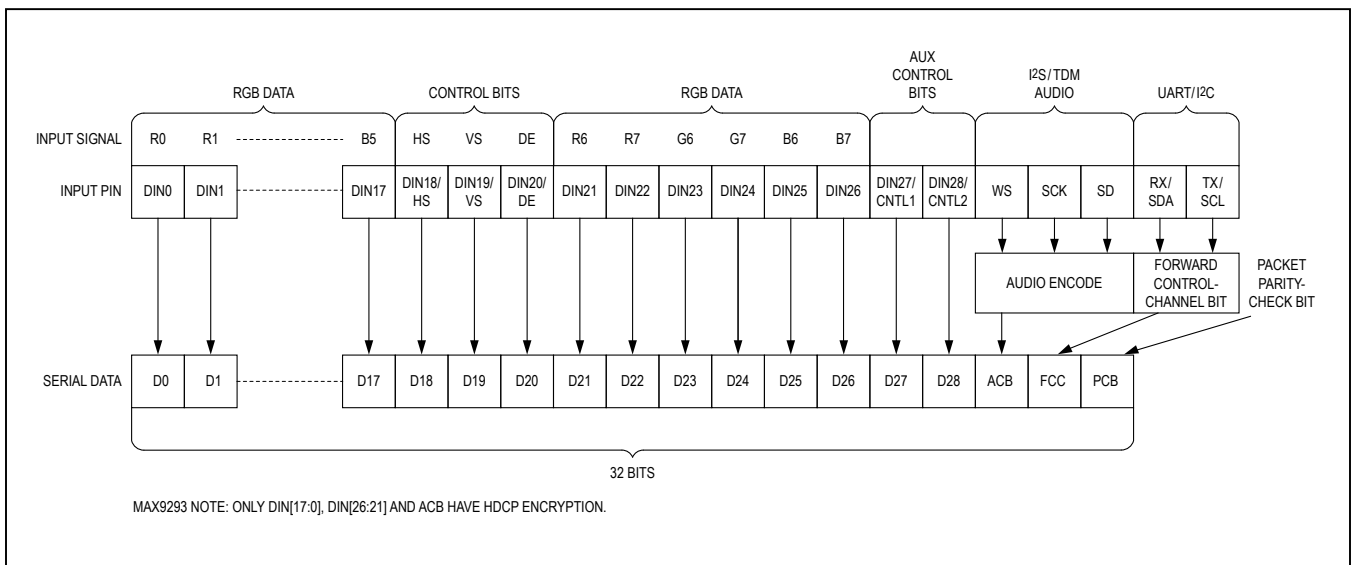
RGB DATA

CONTROL BITS

RGB DATA

AUX CONTROL BITS

I2S/TDM AUDIO

UART/I2C

INPUT SIGNAL R0 R1 B5 HS VS DE R6 R7 G6 G7 B6 B7

INPUT PIN DIN0 DIN1 DIN17 DIN18/HS DIN19/VS DIN20/DE DIN21 DIN22 DIN23 DIN24 DIN25 DIN26 DIN27/CNTL1 DIN28/CNTL2 WS SCK SD RX/SDA TX/SCL

AUDIO ENCODE

FORWARD CONTROL-CHANNEL BIT

PACKET PARITY-CHECK BIT

SERIAL DATA D0 D1 D17 D18 D19 D20 D21 D22 D23 D24 D25 D26 D27 D28 ACB FCC PCB

32 BITS

MAX9293 NOTE: ONLY DIN[17:0], DIN[26:21] AND ACB HAVE HDCP ENCRYPTION.